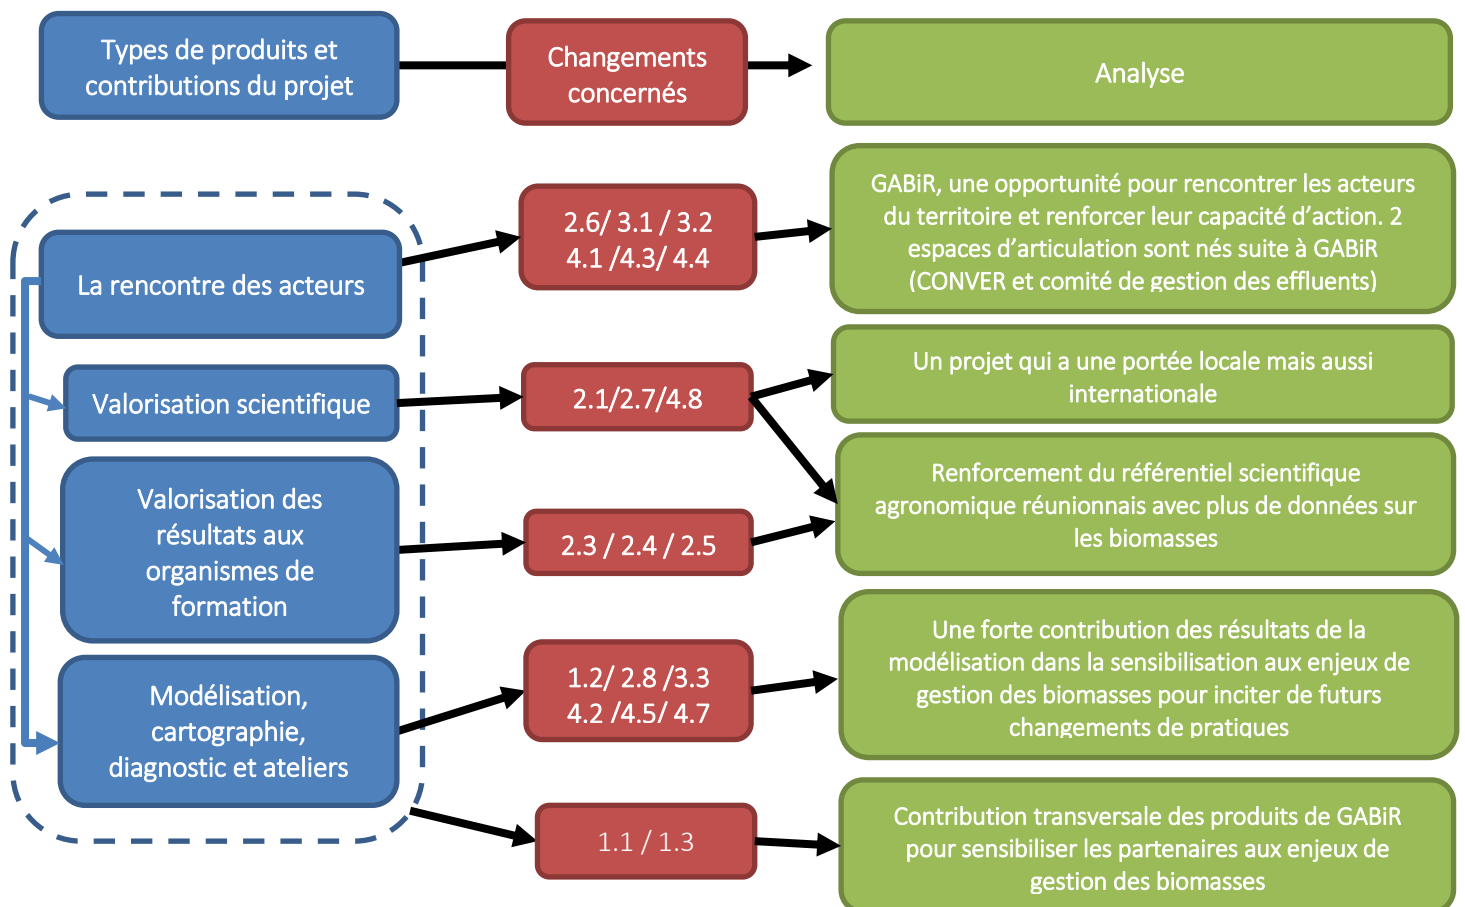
Types de produits et contributions du projet

Changements concernés

Analyse

La rencontre des acteurs

2.6/ 3.1 / 3.2
4.1 /4.3/ 4.4

GABiR, une opportunité pour rencontrer les acteurs du territoire et renforcer leur capacité d'action. 2 espaces d'articulation sont nés suite à GABiR (CONVER et comité de gestion des effluents)

Valorisation scientifique

2.1/2.7/4.8

Un projet qui a une portée locale mais aussi internationale

Renforcement du référentiel scientifique agronomique réunionnais avec plus de données sur les biomasses

Valorisation des résultats aux organismes de formation

2.3 / 2.4 / 2.5

Modélisation, cartographie, diagnostic et ateliers

1.2/ 2.8 /3.3
4.2 /4.5/ 4.7

Une forte contribution des résultats de la modélisation dans la sensibilisation aux enjeux de gestion des biomasses pour inciter de futurs changements de pratiques

1.1 / 1.3

Contribution transversale des produits de GABiR pour sensibiliser les partenaires aux enjeux de gestion des biomasses